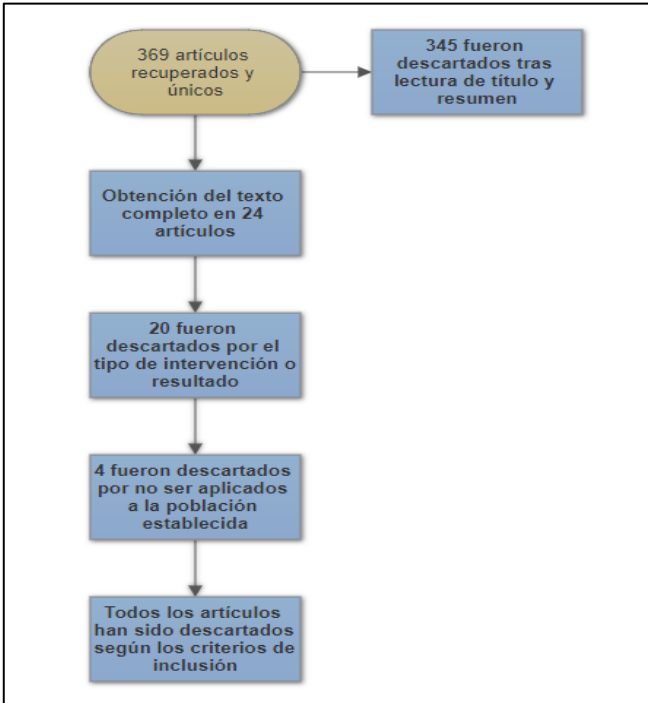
369 artículos recuperados y únicos

345 fueron descartados tras lectura de título y resumen

Obtención del texto completo en 24 artículos

20 fueron descartados por el tipo de intervención o resultado

4 fueron descartados por no ser aplicados a la población establecida

Todos los artículos han sido descartados según los criterios de inclusión